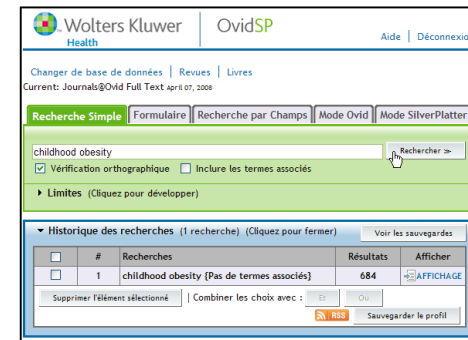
Wolters Kluwer Health | OvidSP

Aide | Déconnexio

Changer de base de données | Revues | Livres
Current: Journals@Ovid Full Text April 07, 2008

Recherche Simple | Formulaire | Recherche par Champs | Mode Ovid | Mode SilverPlatter

childhood obesity
Rechercher »
Vérification orthographique   Inclure les termes associés

Limites (Cliquez pour développer)

Historique des recherches (1 recherche) (Cliquez pour fermer)
Voir les sauvegardes

| | # | Recherches | Résultats | Afficher |
|---|---|---|---|---|
| | 1 | childhood obesity {Pas de termes associés} | 684 | AFFICHAGE |

Supprimer l'élément sélectionné | Combiner les choix avec : Et Ou

RSS   Sauvegarder le profil